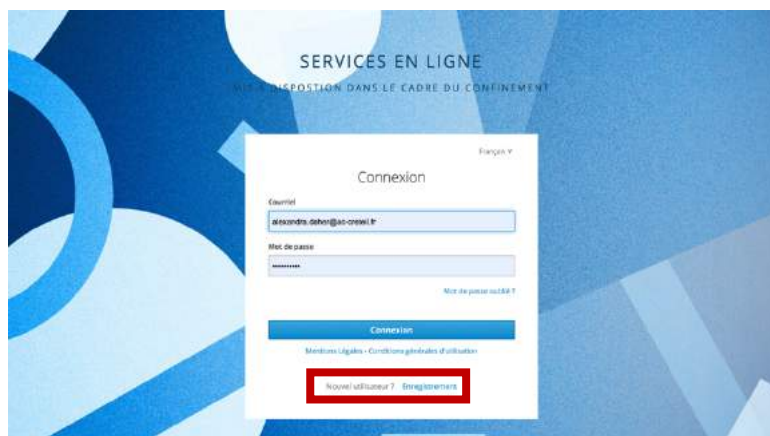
SERVICES EN LIGNE

MIS À DISPOSTION DANS LE CADRE DU CONFINEMENT

Français ▾

Connexion

Courriel

alexandra.daher@ac-creteil.fr

Mot de passe

••••••••••

Mot de passe oublié ?

Connexion

Mentions Légales - Conditions générales d'utilisation

Nouvel utilisateur ? Enregistrement